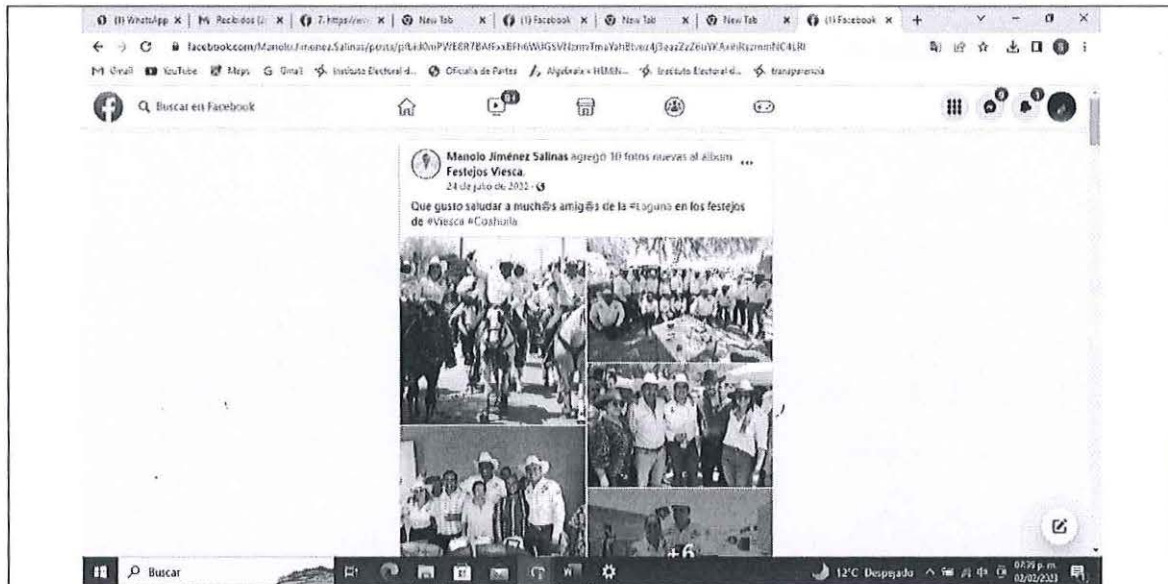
(1) WhatsApp × | Recibidos (2) × | 7.https://w × | New Tab × | (1) Facebook × | New Tab × | New Tab × | (1) Facebook × | +

facebook.com/ManoloJimenezSalinas/posts/pfbid0mPVEER7BAfFxxBFh6WUGSVNzmvTmaYahBtvez4j3eazZzZeuYKAnhRszmmNC4LRl

Gmail YouTube Maps Gmail Instituto Electoral d... Oficialía de Partes Algebraix • HUMN... Instituto Electoral d... transparencia

Buscar en Facebook

Manolo Jiménez Salinas agregó 10 fotos nuevas al álbum Festejos Viesca.
24 de julio de 2022 ·

Que gusto saludar a much@s amig@s de la #Laguna en los festejos de #Viesca #Coahuila

+6

Buscar

12°C Despejado 07:39 p. m. 02/02/2023